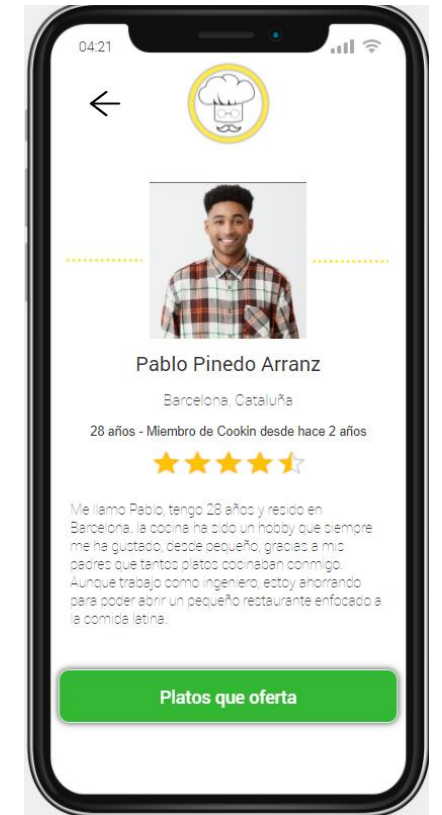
04:21

Pablo Pinedo Arranz

Barcelona, Cataluña

28 años - Miembro de Cookin desde hace 2 años

Me llamo Pablo, tengo 28 años y resido en Barcelona, la cocina ha sido un hobby que siempre me ha gustado, desde pequeño, gracias a mis padres que tantos platos cocinaban conmigo. Aunque trabajo como ingeniero, estoy ahorrando para poder abrir un pequeño restaurante enfocado a la comida latina.

Platos que oferta